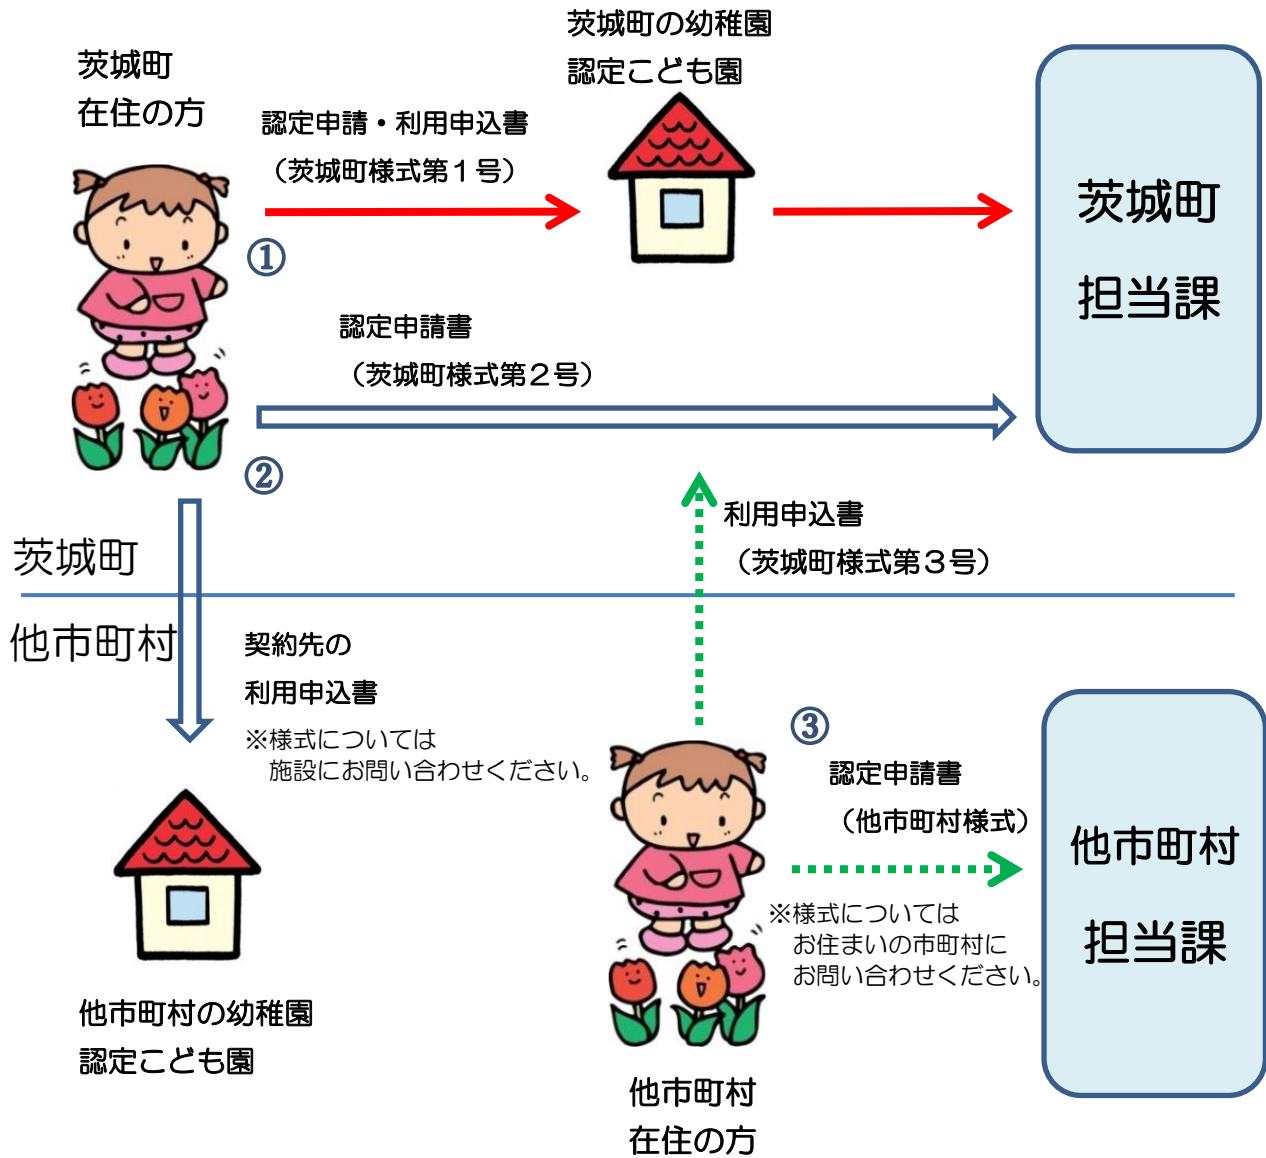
茨城町
在住の方

茨城町の幼稚園
認定こども園

認定申請・利用申込書
（茨城町様式第１号）

①

茨城町
担当課

認定申請書
（茨城町様式第２号）

②

利用申込書
（茨城町様式第３号）

茨城町

他市町村

契約先の
利用申込書
※様式については
施設にお問い合わせください。

③

認定申請書
（他市町村様式）

他市町村
担当課

※様式については
お住まいの市町村に
お問い合わせください。

他市町村の幼稚園
認定こども園

他市町村
在住の方